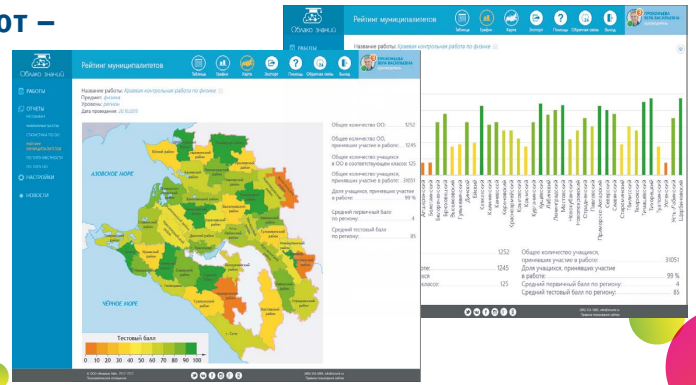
от –

Облако знаний

Рейтинг муниципалитетов

Таблица Графики Карта Экспорт Помощь Обратная связь Выход

РАБОТЫ

ОТЧЕТЫ

НАСТРОЙКИ

НОВОСТИ

Название работы: Краевая контрольная работа по физике
Предмет: физика
Уровень: регион
Дата проведения: 20.10.2015

АЗОВСКОЕ МОРЕ

ЧЁРНОЕ МОРЕ

Тестовый балл

0 10 20 30 40 50 60 70 80 90 100

Общее количество ОО: 1252

Общее количество ОО, принявших участие в работе: 1245

Общее количество учащихся в ОО в соответствующих классах: 125

Общее количество учащихся, принявших участие в работе: 31051

Доля учащихся, принявших участие в работе: 99 %

Средний первичный балл по региону: 4

Средний тестовый балл по региону: 85

Облако знаний

Рейтинг муниципалитетов

Таблица Графики Карта Экспорт Помощь Обратная связь Выход

РАБОТЫ

Название работы: Краевая контрольная работа по физике

1252
1245
125

Общее количество учащихся, принявших участие в работе: 31051

Доля учащихся, принявших участие в работе: 99 %

Средний первичный балл по региону: 4

Средний тестовый балл по региону: 85